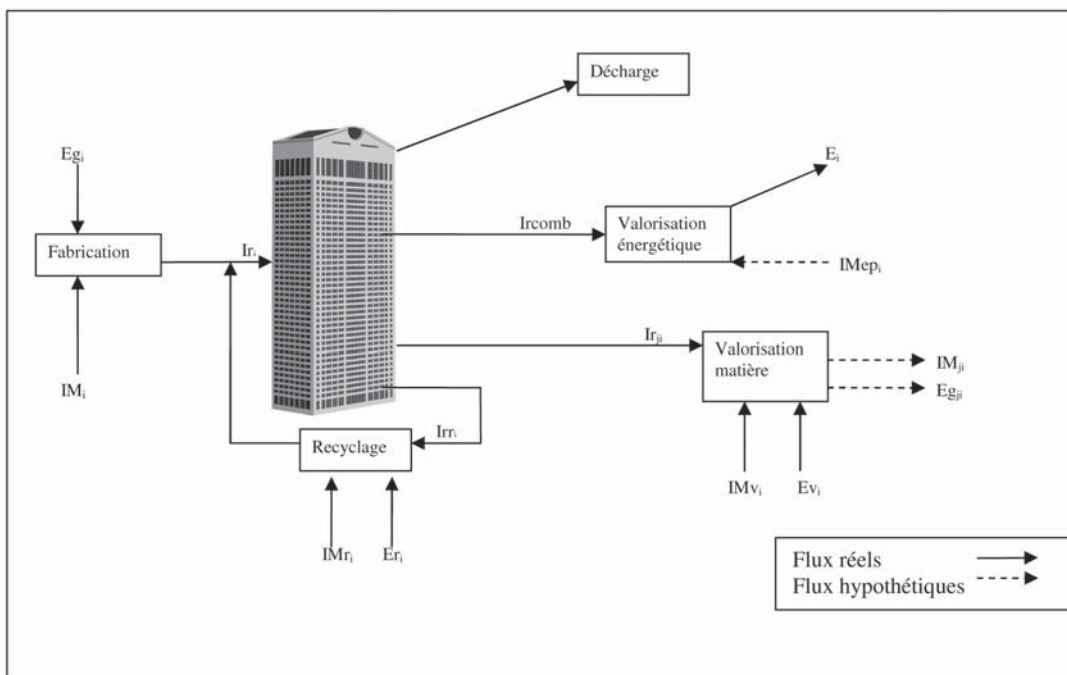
Décharge

$Eg_i$

$E_i$

Ircomb

Valorisation énergétique

Fabrication

$Ir_i$

$IMep_i$

$Ir_{ji}$

Valorisation matière

$IM_{ji}$

$Eg_{ji}$

$IM_i$

$Irr_i$

Recyclage

$IMv_i$

$Ev_i$

$IMr_i$

$Er_i$

Flux réels

Flux hypothétiques